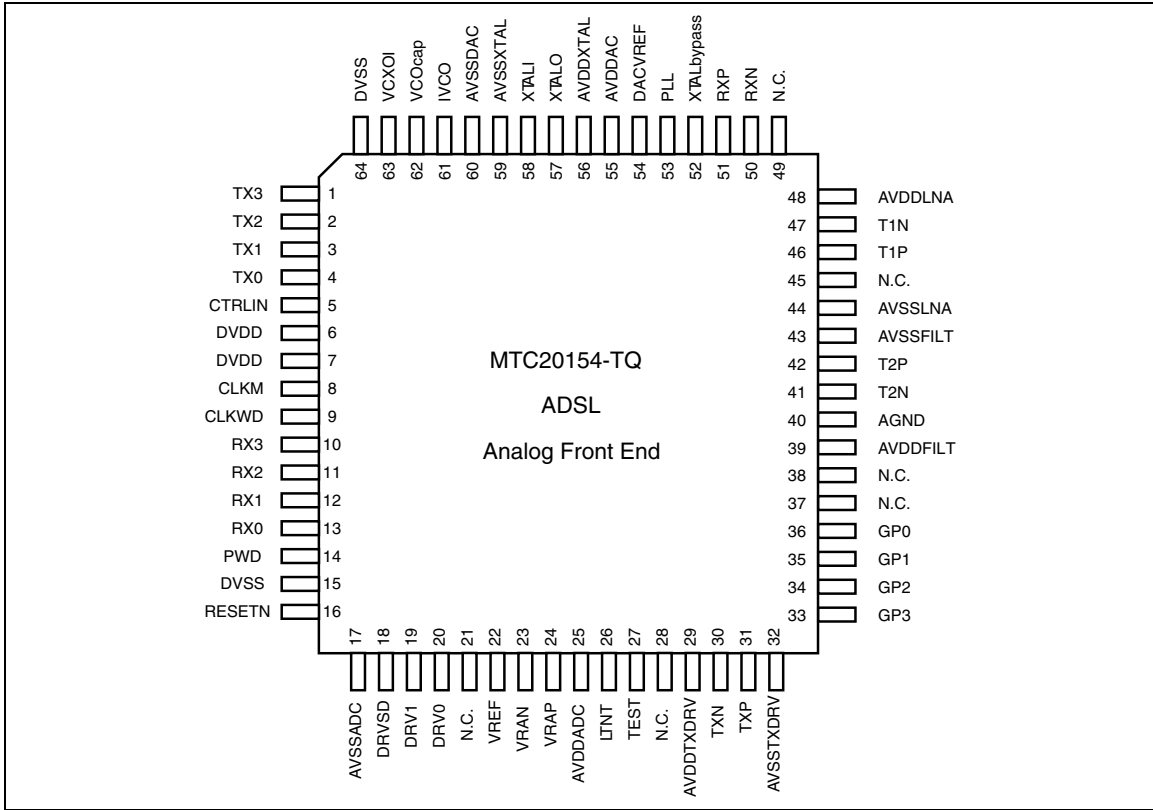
DVSS VCXOI VCOcap IVCO AVSSDAC AVSSXTAL XTALI XTALO AVDDXTAL AVDDAC DACVREF PLL XTALbypass RXP RXN N.C.

64 63 62 61 60 59 58 57 56 55 54 53 52 51 50 49

TX3 1
TX2 2
TX1 3
TX0 4
CTRLIN 5
DVDD 6
DVDD 7
CLKM 8
CLKWD 9
RX3 10
RX2 11
RX1 12
RX0 13
PWD 14
DVSS 15
RESETN 16

MTC20154-TQ

ADSL

Analog Front End

48 AVDDLNA
47 T1N
46 T1P
45 N.C.
44 AVSSLNA
43 AVSSFILT
42 T2P
41 T2N
40 AGND
39 AVDDFILT
38 N.C.
37 N.C.
36 GP0
35 GP1
34 GP2
33 GP3

17 18 19 20 21 22 23 24 25 26 27 28 29 30 31 32

AVSSADC DRVSD DRV1 DRV0 N.C. VREF VRAN VRAP AVDDADC LTNT TEST N.C. AVDDTXDRV TXN TXP AVSSTXDRV